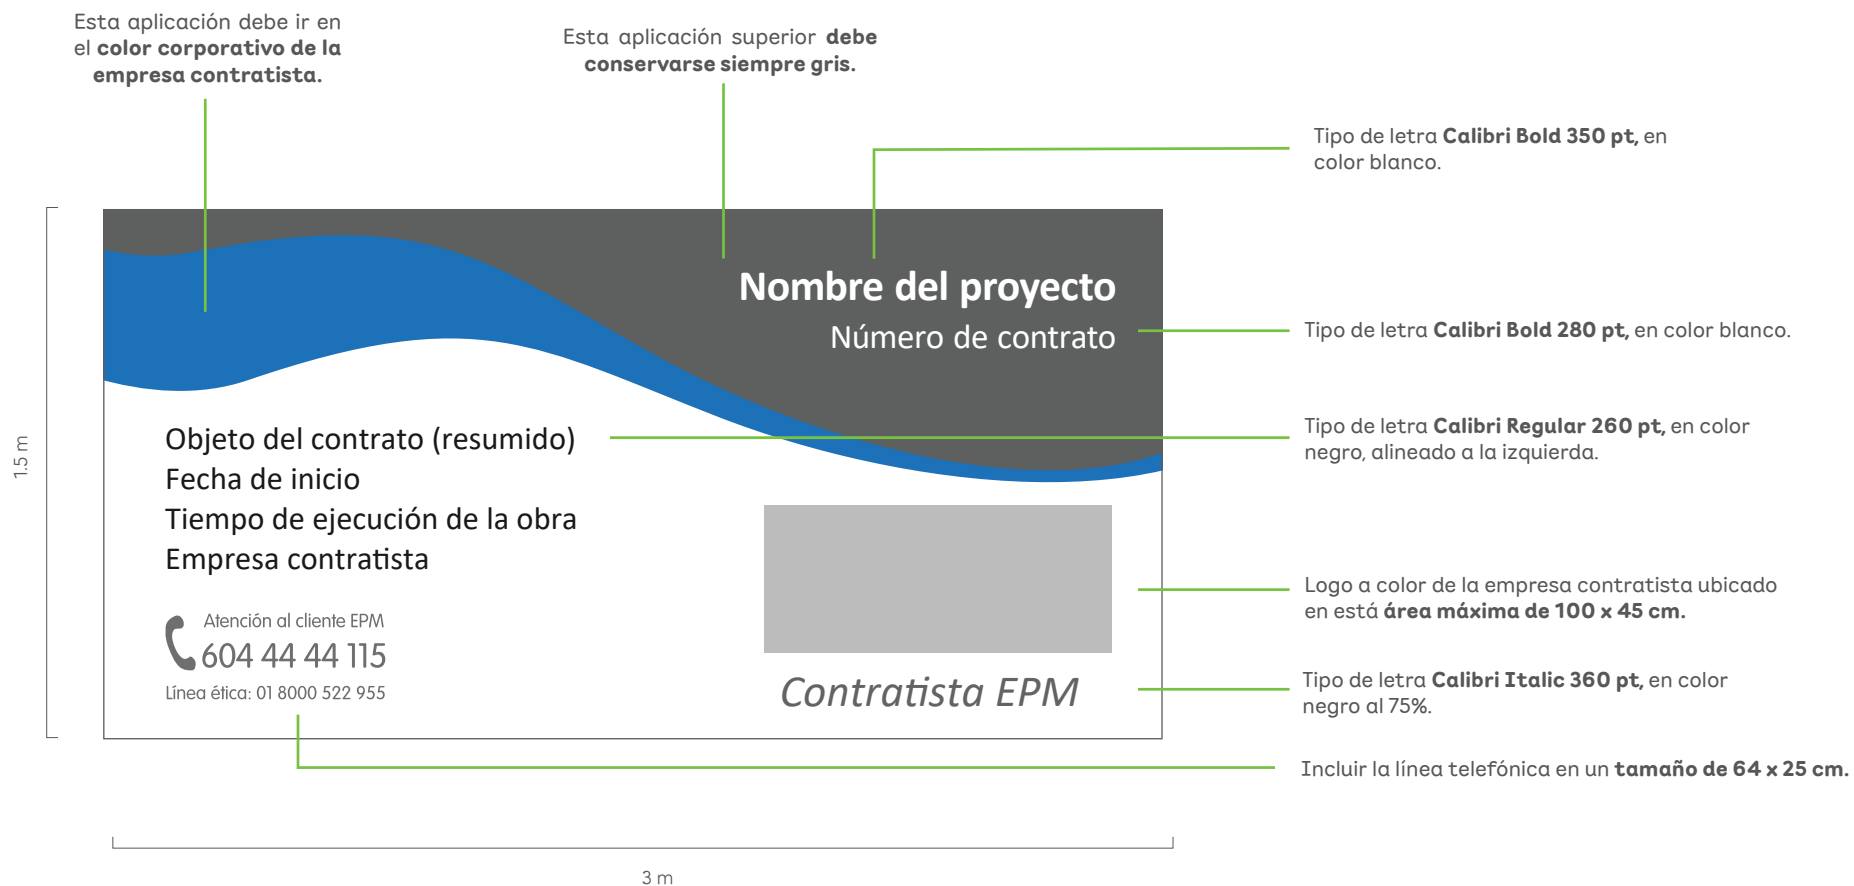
Esta aplicación debe ir en el **color corporativo de la empresa contratista.**

Esta aplicación superior **debe conservarse siempre gris.**

Tipo de letra **Calibri Bold 350 pt,** en color blanco.

1.5 m

Nombre del proyecto

Número de contrato

Tipo de letra **Calibri Bold 280 pt,** en color blanco.

Objeto del contrato (resumido)
Fecha de inicio
Tiempo de ejecución de la obra
Empresa contratista

Tipo de letra **Calibri Regular 260 pt,** en color negro, alineado a la izquierda.

Logo a color de la empresa contratista ubicado en está **área máxima de 100 x 45 cm.**

Atención al cliente EPM
604 44 44 115
Línea ética: 01 8000 522 955

Contratista EPM

Tipo de letra **Calibri Italic 360 pt,** en color negro al 75%.

Incluir la línea telefónica en un **tamaño de 64 x 25 cm.**

3 m